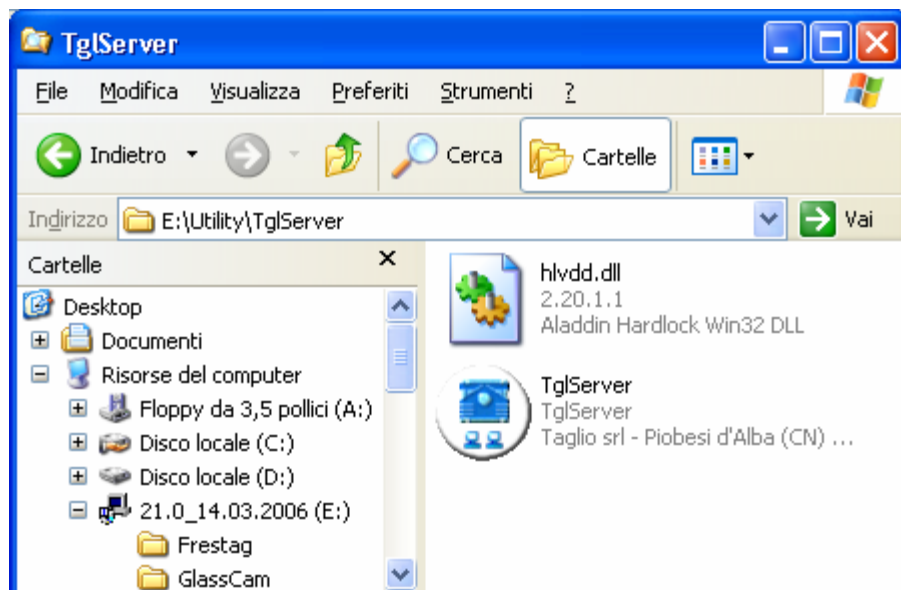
TglServer

File Modifica Visualizza Preferiti Strumenti ?

Indietro Cerca Cartelle

Indirizzo E:\Utility\TglServer Vai

Cartelle ×

Desktop
Documenti
Risorse del computer
Floppy da 3,5 pollici (A:)
Disco locale (C:)
Disco locale (D:)
21.0_14.03.2006 (E:)
Frestag
GlassCam

hlvdd.dll
2.20.1.1
Aladdin Hardlock Win32 DLL

TglServer
TglServer
Taglio srl - Piobesi d'Alba (CN) ...